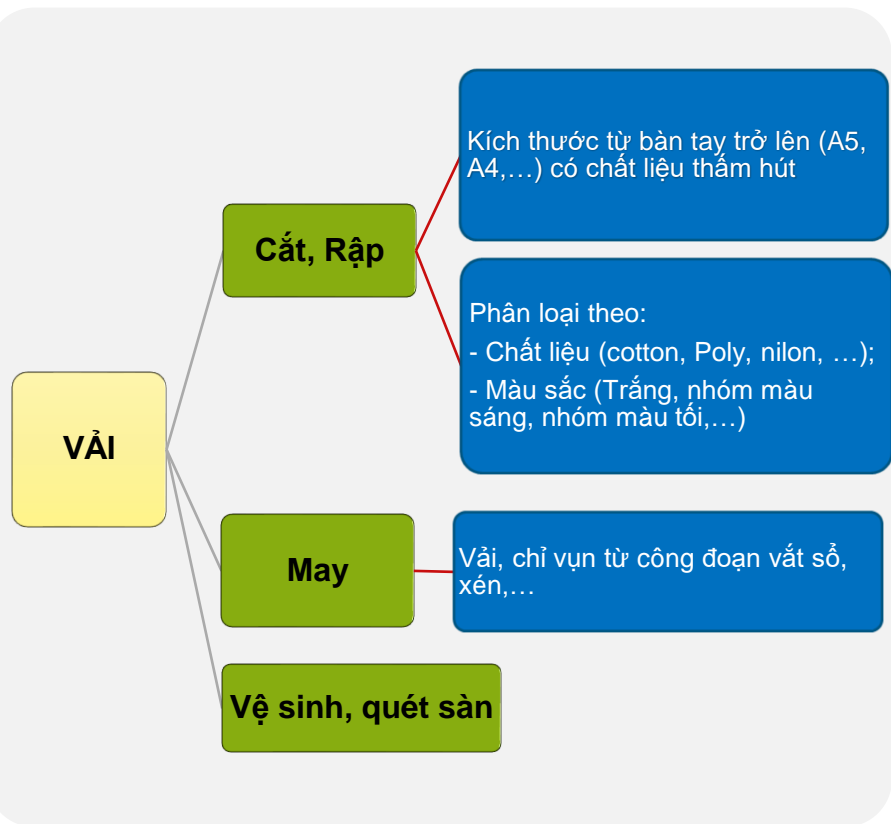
VẢI

Cắt, Rập

Kích thước từ bàn tay trở lên (A5, A4,…) có chất liệu thấm hút

Phân loại theo:
- Chất liệu (cotton, Poly, nilon, …);
- Màu sắc (Trắng, nhóm màu sáng, nhóm màu tối,…)

May

Vải, chỉ vụn từ công đoạn vắt sổ, xén,…

Vệ sinh, quét sàn